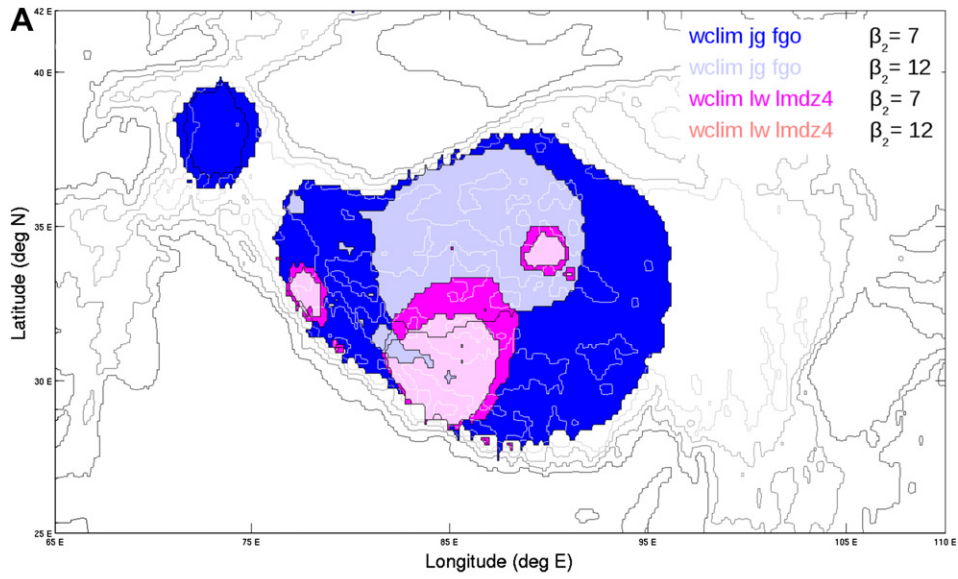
A

wclim jg fgo $\beta_2 = 7$
wclim jg fgo $\beta_2 = 12$
wclim lw lmdz4 $\beta_2 = 7$
wclim lw lmdz4 $\beta_2 = 12$

42 E
40 E
35 E
30 E
25 E

Latitude (deg N)

65 E
75 E
85 E
95 E
105 E
110 E

Longitude (deg E)